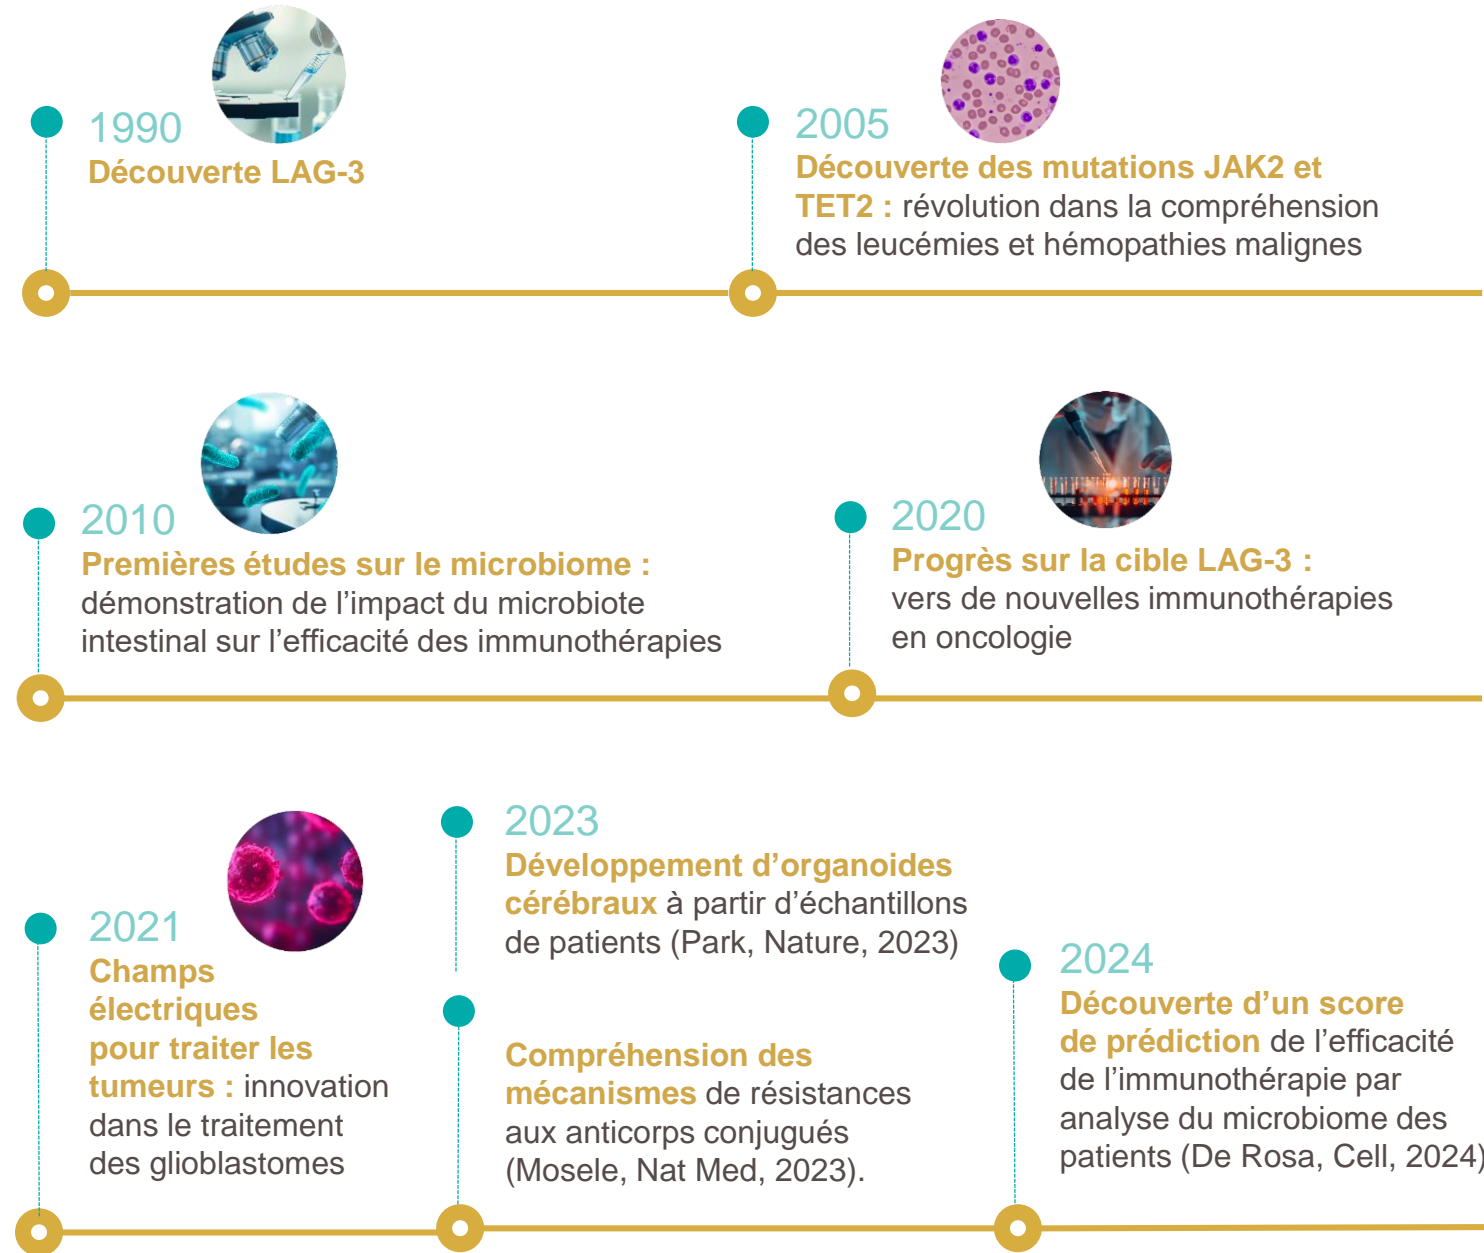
1990
Découverte LAG-3

2005
Découverte des mutations JAK2 et TET2 : révolution dans la compréhension des leucémies et hémopathies malignes

2010
Premières études sur le microbiome : démonstration de l'impact du microbiote intestinal sur l'efficacité des immunothérapies

2020
Progrès sur la cible LAG-3 : vers de nouvelles immunothérapies en oncologie

2021
Champs électriques pour traiter les tumeurs : innovation dans le traitement des glioblastomes

2023
Développement d'organoides cérébraux à partir d'échantillons de patients (Park, Nature, 2023)

Compréhension des mécanismes de résistances aux anticorps conjugués (Mosele, Nat Med, 2023).

2024
Découverte d'un score de prédiction de l'efficacité de l'immunothérapie par analyse du microbiome des patients (De Rosa, Cell, 2024)